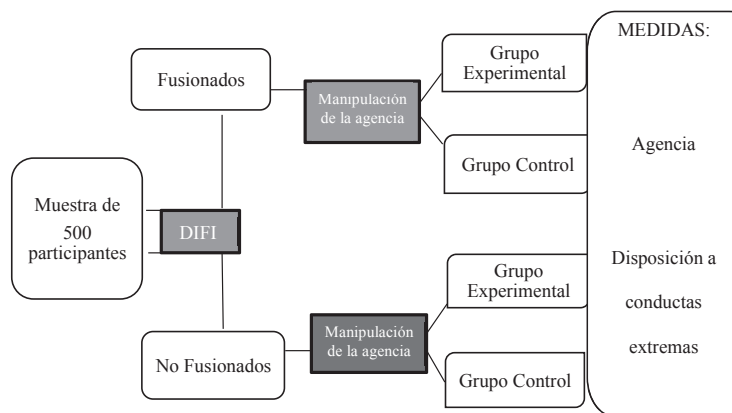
Fusionados

Manipulación de la agencia

Grupo Experimental

Grupo Control

MEDIDAS:

Agencia

Muestra de 500 participantes

DIFI

Disposición a conductas extremas

Grupo Experimental

No Fusionados

Manipulación de la agencia

Grupo Control